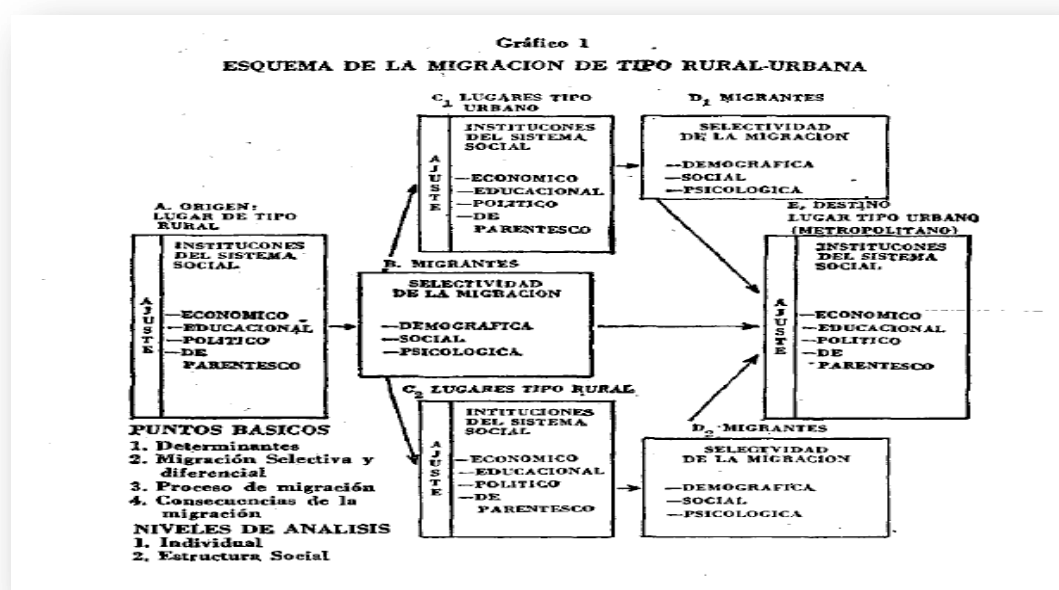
Gráfico 1

ESQUEMA DE LA MIGRACION DE TIPO RURAL-URBANA

A. ORIGEN: LUGAR DE TIPO RURAL

AJUSTE

INSTITUCONES DEL SISTEMA SOCIAL

—ECONOMICO
—EDUCACIONAL
—POLITICO
—DE PARENTESCO

PUNTOS BASICOS
1. Determinantes
2. Migración Selectiva y diferencial
3. Proceso de migración
4. Consecuencias de la migración

NIVELES DE ANALISIS
1. Individual
2. Estructura Social

B. MIGRANTES

SELECTIVIDAD DE LA MIGRACION

—DEMOGRAFICA
—SOCIAL
—PSICOLOGICA

$C_1$ LUGARES TIPO URBANO

AJUSTE

INSTITUCONES DEL SISTEMA SOCIAL

—ECONOMICO
—EDUCACIONAL
—POLITICO
—DE PARENTESCO

$C_2$ LUGARES TIPO RURAL

AJUSTE

INTITUCIONES DEL SISTEMA SOCIAL

—ECONOMICO
—EDUCACIONAL
—POLITICO
—DE PARENTESCO

$D_1$ MIGRANTES

SELECTIVIDAD DE LA MIGRACION

—DEMOGRAFICA
—SOCIAL
—PSICOLOGICA

$D_2$ MIGRANTES

SELECTIVIDAD DE LA MIGRACION

—DEMOGRAFICA
—SOCIAL
—PSICOLOGICA

E. DESTINO LUGAR TIPO URBANO (METROPOLITANO)

AJUSTE

INSTITUCONES DEL SISTEMA SOCIAL

—ECONOMICO
—EDUCACIONAL
—POLITICO
—DE PARENTESCO